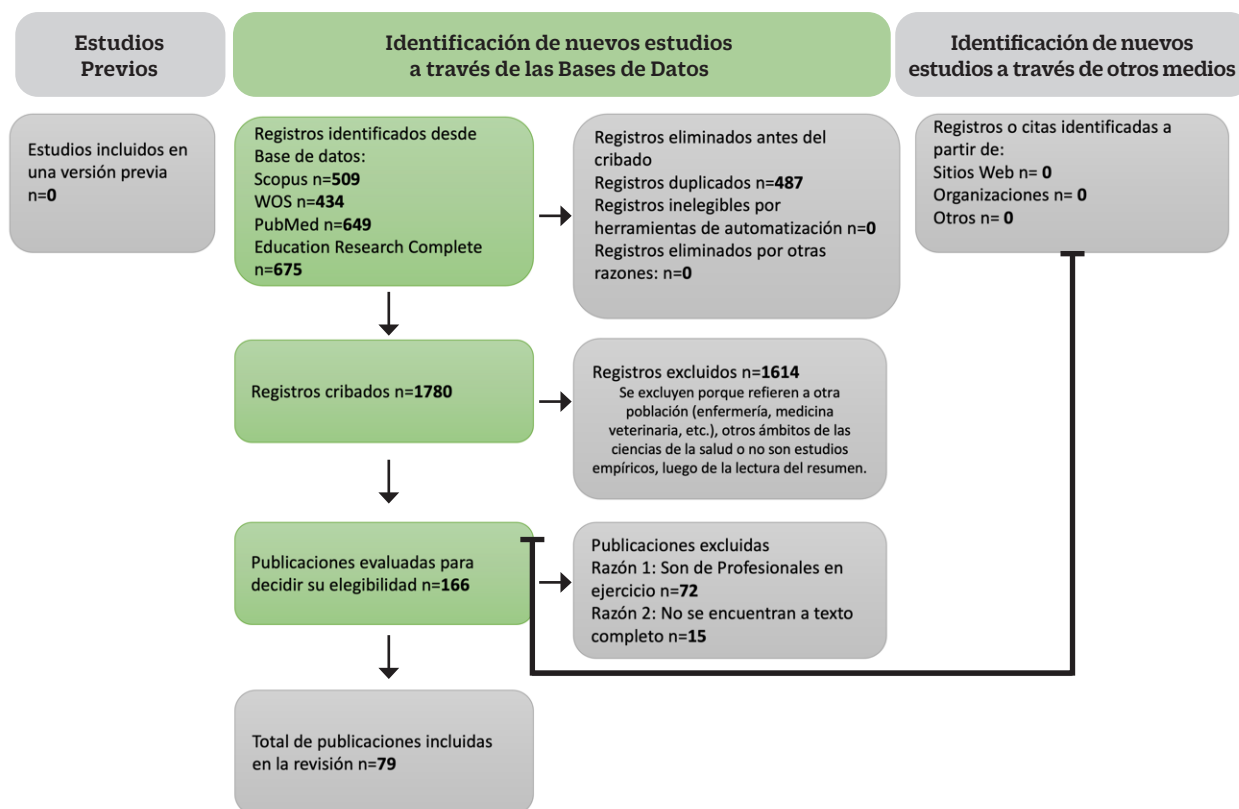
Estudios Previos

Identificación de nuevos estudios a través de las Bases de Datos

Identificación de nuevos estudios a través de otros medios

Estudios incluidos en una versión previa n=0

Registros identificados desde Base de datos:
Scopus n=509
WOS n=434
PubMed n=649
Education Research Complete n=675

Registros eliminados antes del cribado
Registros duplicados n=487
Registros inelegibles por herramientas de automatización n=0
Registros eliminados por otras razones: n=0

Registros o citas identificadas a partir de:
Sitios Web n= 0
Organizaciones n= 0
Otros n= 0

Registros cribados n=1780

Registros excluidos n=1614
Se excluyen porque refieren a otra población (enfermería, medicina veterinaria, etc.), otros ámbitos de las ciencias de la salud o no son estudios empíricos, luego de la lectura del resumen.

Publicaciones evaluadas para decidir su elegibilidad n=166

Publicaciones excluidas
Razón 1: Son de Profesionales en ejercicio n=72
Razón 2: No se encuentran a texto completo n=15

Total de publicaciones incluidas en la revisión n=79